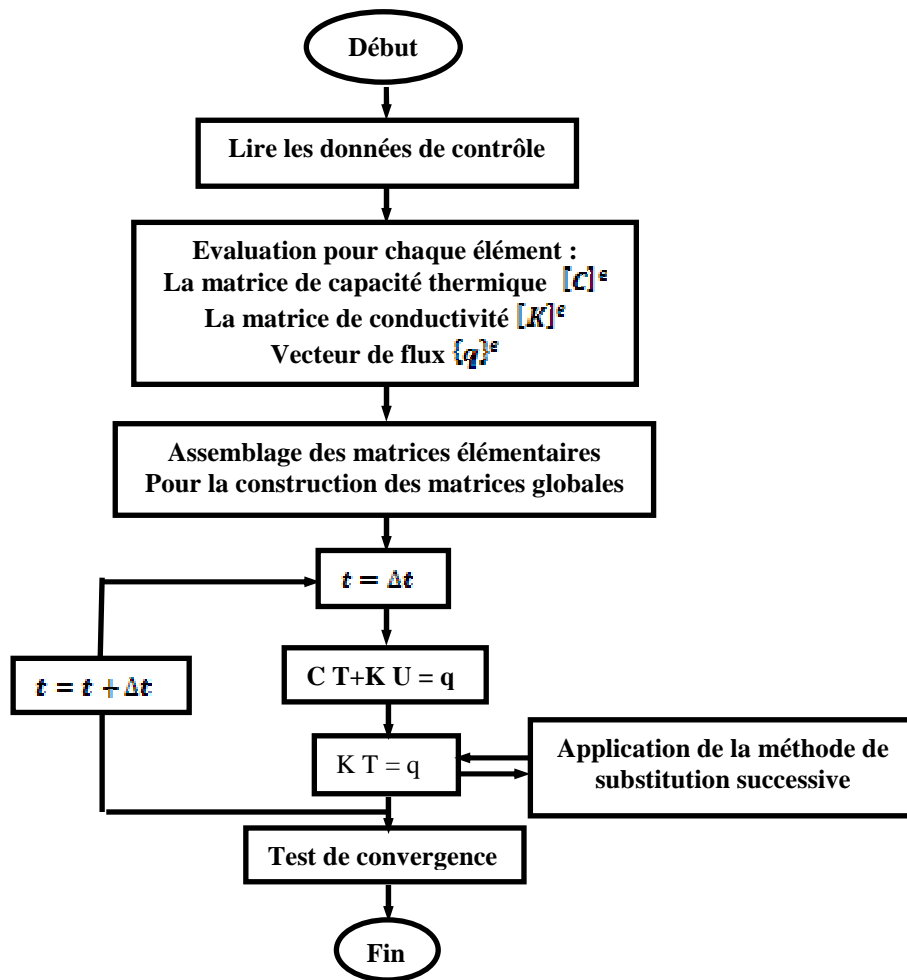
Début

Lire les données de contrôle

Evaluation pour chaque élément :
La matrice de capacité thermique $[C]^e$
La matrice de conductivité $[K]^e$
Vecteur de flux $\{q\}^e$

Assemblage des matrices élémentaires
Pour la construction des matrices globales

$t = \Delta t$

$t = t + \Delta t$

C T+K U = q

K T = q

Application de la méthode de substitution successive

Test de convergence

Fin